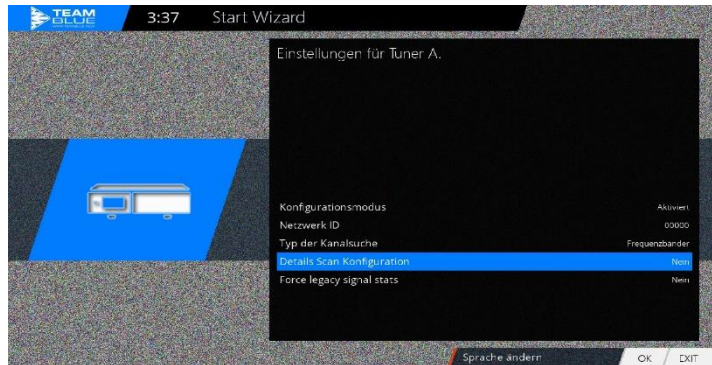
TEAM BLUE

3:37 Start Wizard

Einstellungen für Tuner A.

Konfigurationsmodus Aktiviert
Netzwerk ID 00000
Typ der Kanalsuche Frequenzbänder
Details Scan Konfiguration Nein
Force legacy signal stats Nein

Sprache ändern OK EXIT